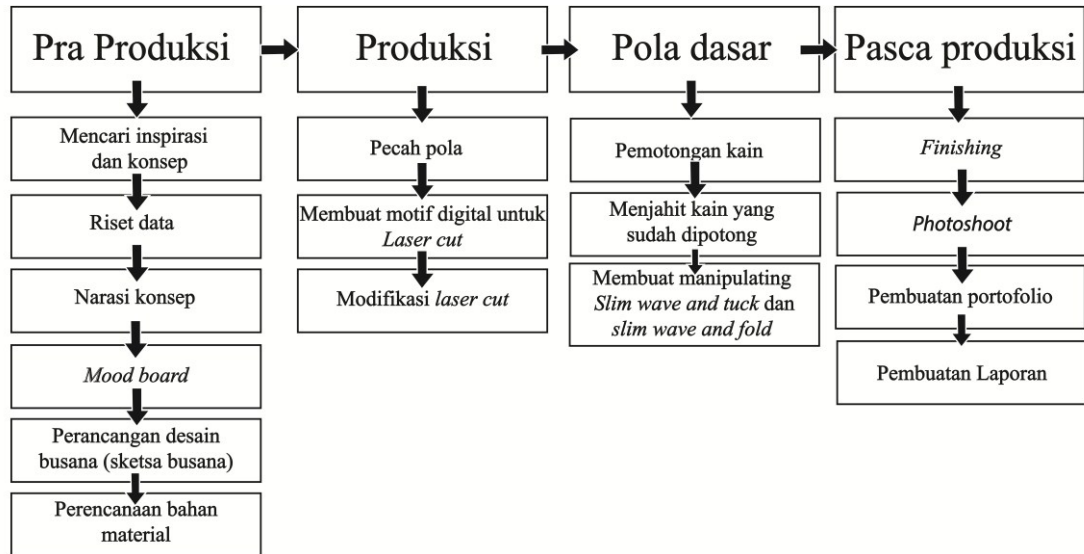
Pra Produksi

Mencari inspirasi dan konsep

Riset data

Narasi konsep

*Mood board*

Perancangan desain busana (sketsa busana)

Perencanaan bahan material

Produksi

Pecah pola

Membuat motif digital untuk *Laser cut*

Modifikasi *laser cut*

Pola dasar

Pemotongan kain

Menjahit kain yang sudah dipotong

Membuat manipulating *Slim wave and tuck* dan *slim wave and fold*

Pasca produksi

*Finishing*

*Photoshoot*

Pembuatan portofolio

Pembuatan Laporan